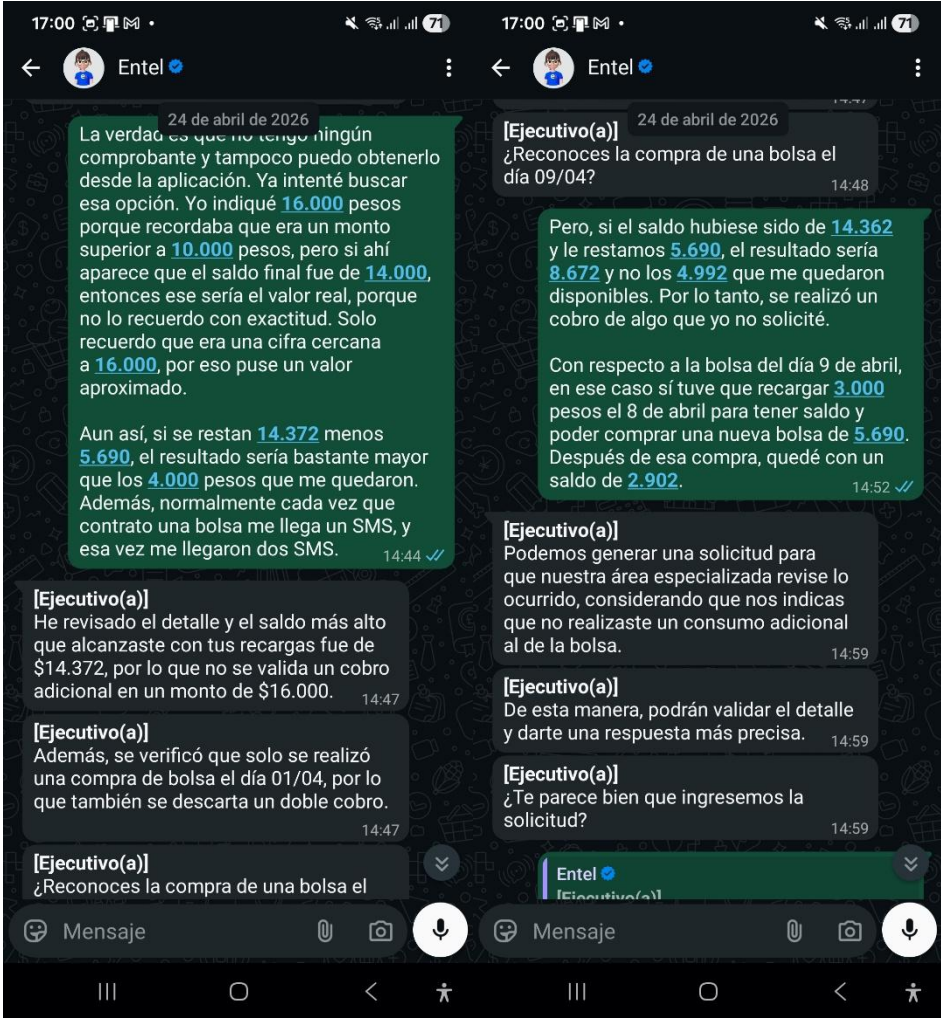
17:00 71

Entel

24 de abril de 2026

La verdad es que no tengo ningún comprobante y tampoco puedo obtenerlo desde la aplicación. Ya intenté buscar esa opción. Yo indiqué 16.000 pesos porque recordaba que era un monto superior a 10.000 pesos, pero si ahí aparece que el saldo final fue de 14.000, entonces ese sería el valor real, porque no lo recuerdo con exactitud. Solo recuerdo que era una cifra cercana a 16.000, por eso puse un valor aproximado.

Aun así, si se restan 14.372 menos 5.690, el resultado sería bastante mayor que los 4.000 pesos que me quedaron. Además, normalmente cada vez que contrato una bolsa me llega un SMS, y esa vez me llegaron dos SMS. 14:44

[Ejecutivo(a)]
He revisado el detalle y el saldo más alto que alcanzaste con tus recargas fue de $14.372, por lo que no se valida un cobro adicional en un monto de $16.000. 14:47

[Ejecutivo(a)]
Además, se verificó que solo se realizó una compra de bolsa el día 01/04, por lo que también se descarta un doble cobro. 14:47

[Ejecutivo(a)]
¿Reconoces la compra de una bolsa el

Mensaje

17:00 71

Entel

24 de abril de 2026

[Ejecutivo(a)]
¿Reconoces la compra de una bolsa el día 09/04? 14:48

Pero, si el saldo hubiese sido de 14.362 y le restamos 5.690, el resultado sería 8.672 y no los 4.992 que me quedaron disponibles. Por lo tanto, se realizó un cobro de algo que yo no solicité.

Con respecto a la bolsa del día 9 de abril, en ese caso sí tuve que recargar 3.000 pesos el 8 de abril para tener saldo y poder comprar una nueva bolsa de 5.690. Después de esa compra, quedé con un saldo de 2.902. 14:52

[Ejecutivo(a)]
Podemos generar una solicitud para que nuestra área especializada revise lo ocurrido, considerando que nos indicas que no realizaste un consumo adicional al de la bolsa. 14:59

[Ejecutivo(a)]
De esta manera, podrán validar el detalle y darte una respuesta más precisa. 14:59

[Ejecutivo(a)]
¿Te parece bien que ingresemos la solicitud? 14:59

Entel
[Ejecutivo(a)]

Mensaje